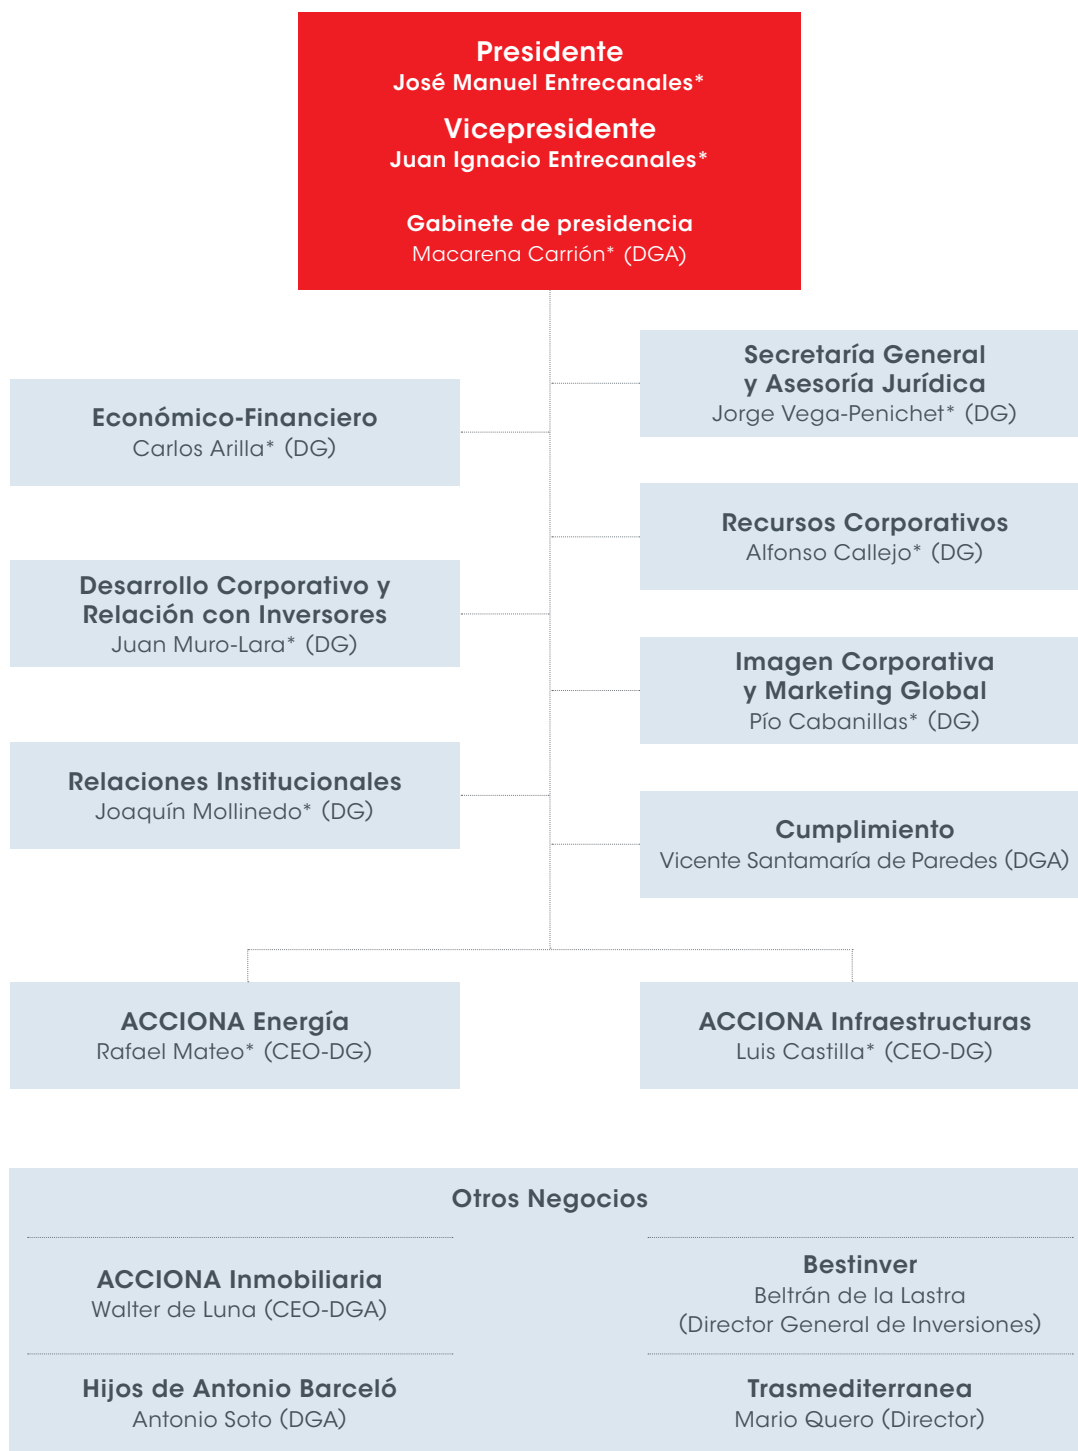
Presidente
José Manuel Entrecanales*

Vicepresidente
Juan Ignacio Entrecanales*

Gabinete de presidencia
Macarena Carrión* (DGA)

Secretaría General y Asesoría Jurídica
Jorge Vega-Penichet* (DG)

Económico-Financiero
Carlos Arilla* (DG)

Recursos Corporativos
Alfonso Callejo* (DG)

Desarrollo Corporativo y Relación con Inversores
Juan Muro-Lara* (DG)

Imagen Corporativa y Marketing Global
Pío Cabanillas* (DG)

Relaciones Institucionales
Joaquín Mollinedo* (DG)

Cumplimiento
Vicente Santamaría de Paredes (DGA)

ACCIONA Energía
Rafael Mateo* (CEO-DG)

ACCIONA Infraestructuras
Luis Castilla* (CEO-DG)

Otros Negocios

ACCIONA Inmobiliaria
Walter de Luna (CEO-DGA)

Bestinver
Beltrán de la Lastra
(Director General de Inversiones)

Hijos de Antonio Barceló
Antonio Soto (DGA)

Trasmediterranea
Mario Quero (Director)